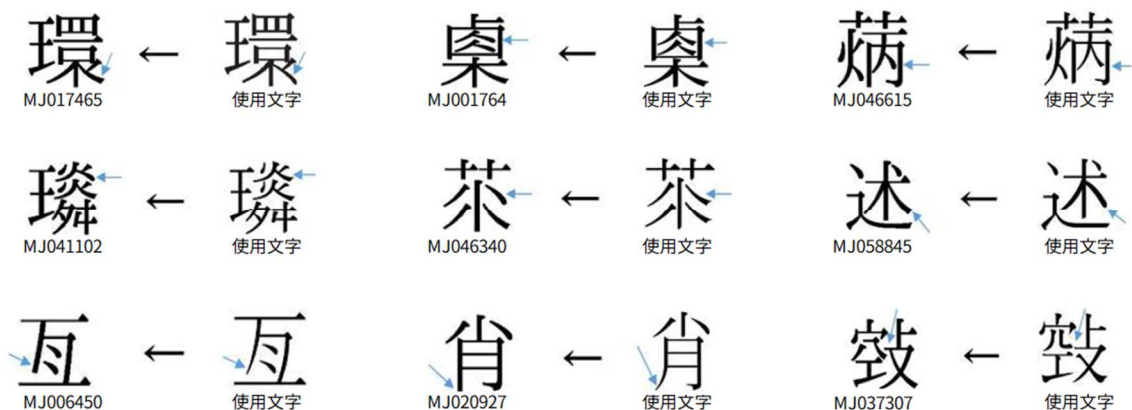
環 ← 環
MJ017465 使用文字

褱 ← 褱
MJ001764 使用文字

莦 ← 莦
MJ046615 使用文字

璘 ← 璘
MJ041102 使用文字

苶 ← 苶
MJ046340 使用文字

述 ← 述
MJ058845 使用文字

亙 ← 亙
MJ006450 使用文字

肖 ← 肖
MJ020927 使用文字

彀 ← 彀
MJ037307 使用文字